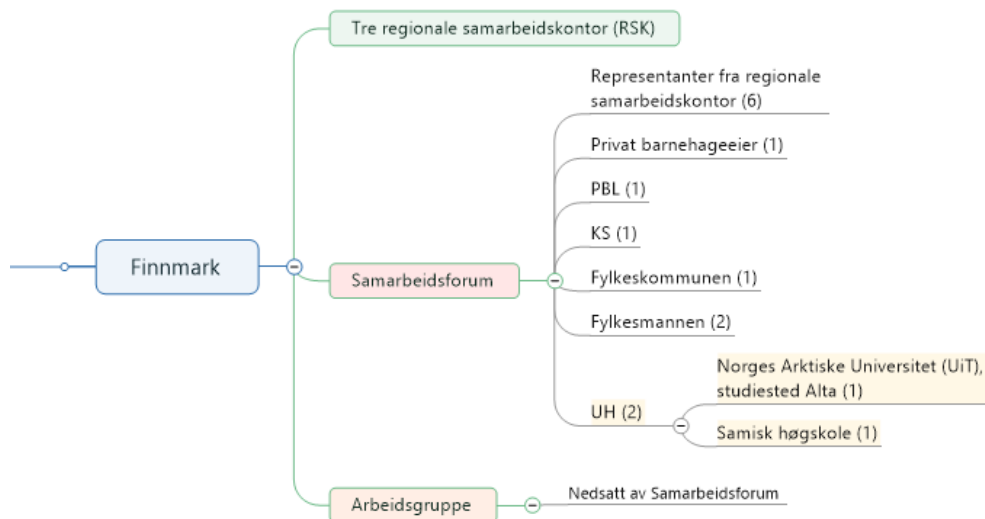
Finnmark

Tre regionale samarbeidskontor (RSK)

Samarbeidsforum

Representanter fra regionale samarbeidskontor (6)

Privat barnehageeier (1)

PBL (1)

KS (1)

Fylkeskommunen (1)

Fylkesmannen (2)

UH (2)

Norges Arktiske Universitet (UiT), studiested Alta (1)

Samisk høgskole (1)

Arbeidsgruppe

Nedsatt av Samarbeidsforum